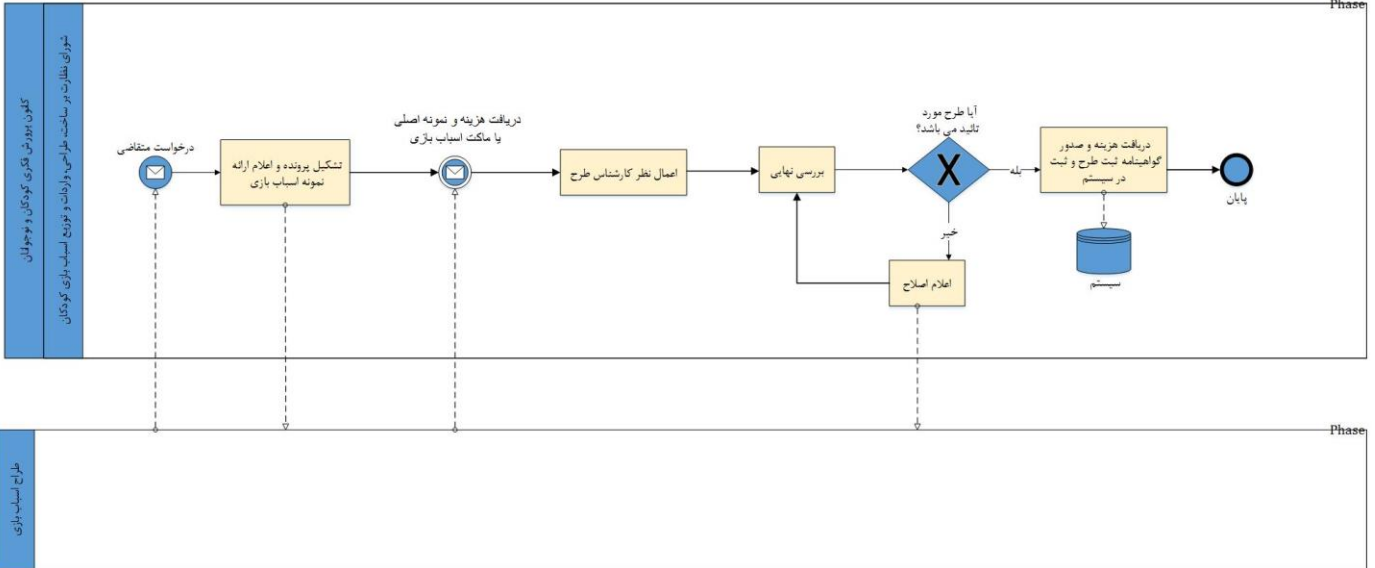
Phase

کانون پرورش فکری کودکان و نوجوانان

شورای نظارت بر ساخت، طراحی، واردات و توزیع اسباب بازی کودکان

درخواست متقاضی

تشکیل پرونده و اعلام ارائه نمونه اسباب بازی

دریافت هزینه و نمونه اصلی یا ماکت اسباب بازی

اعمال نظر کارشناس طرح

بررسی نهایی

آیا طرح مورد تائید می باشد؟

بله

خیر

اعلام اصلاح

دریافت هزینه و صدور گواهینامه ثبت طرح و ثبت در سیستم

سیستم

پایان

Phase

طراح اسباب بازی